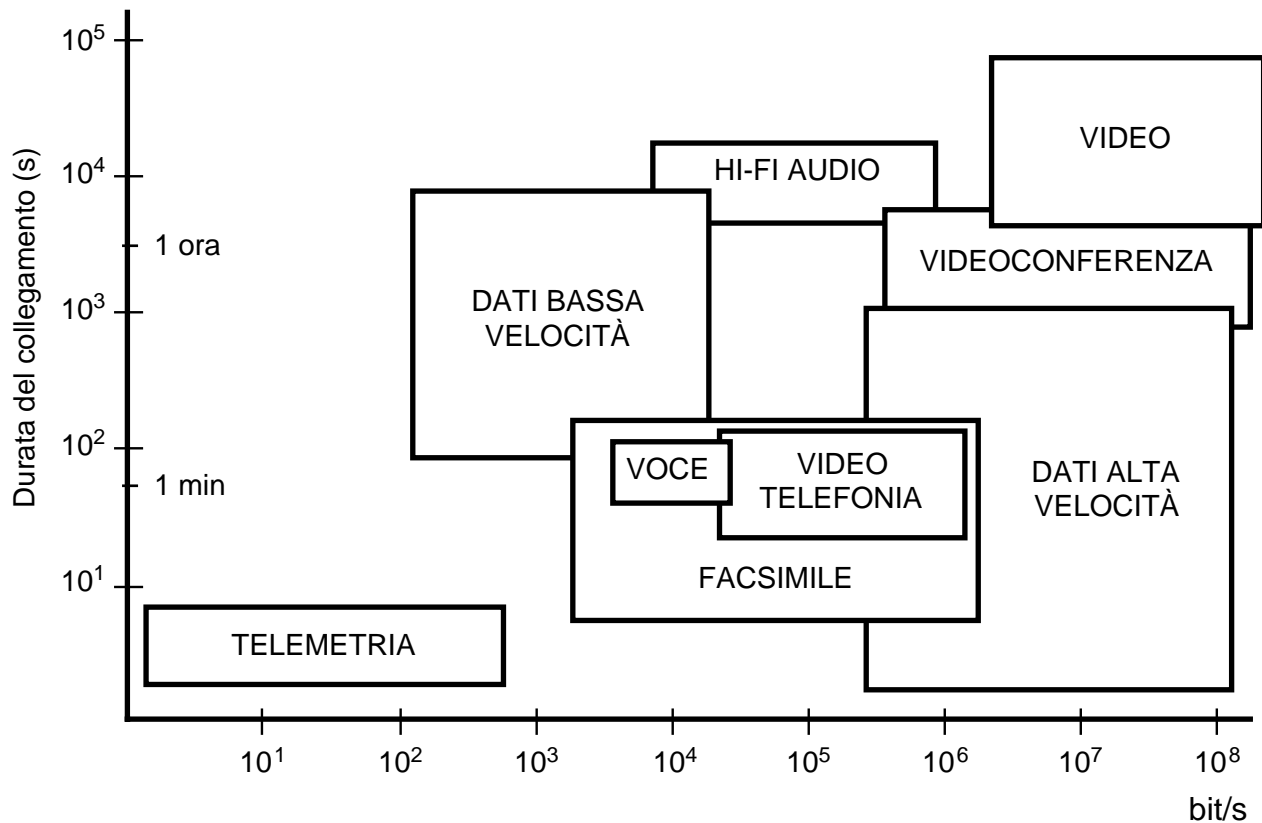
Durata del collegamento (s)

$10^5$
$10^4$
1 ora
$10^3$
$10^2$
1 min
$10^1$

VIDEO
HI-FI AUDIO
VIDEOCONFERENZA
DATI BASSA VELOCITÀ
VOCE
VIDEO TELEFONIA
DATI ALTA VELOCITÀ
FACSIMILE
TELEMETRIA

$10^1$ $10^2$ $10^3$ $10^4$ $10^5$ $10^6$ $10^7$ $10^8$

bit/s